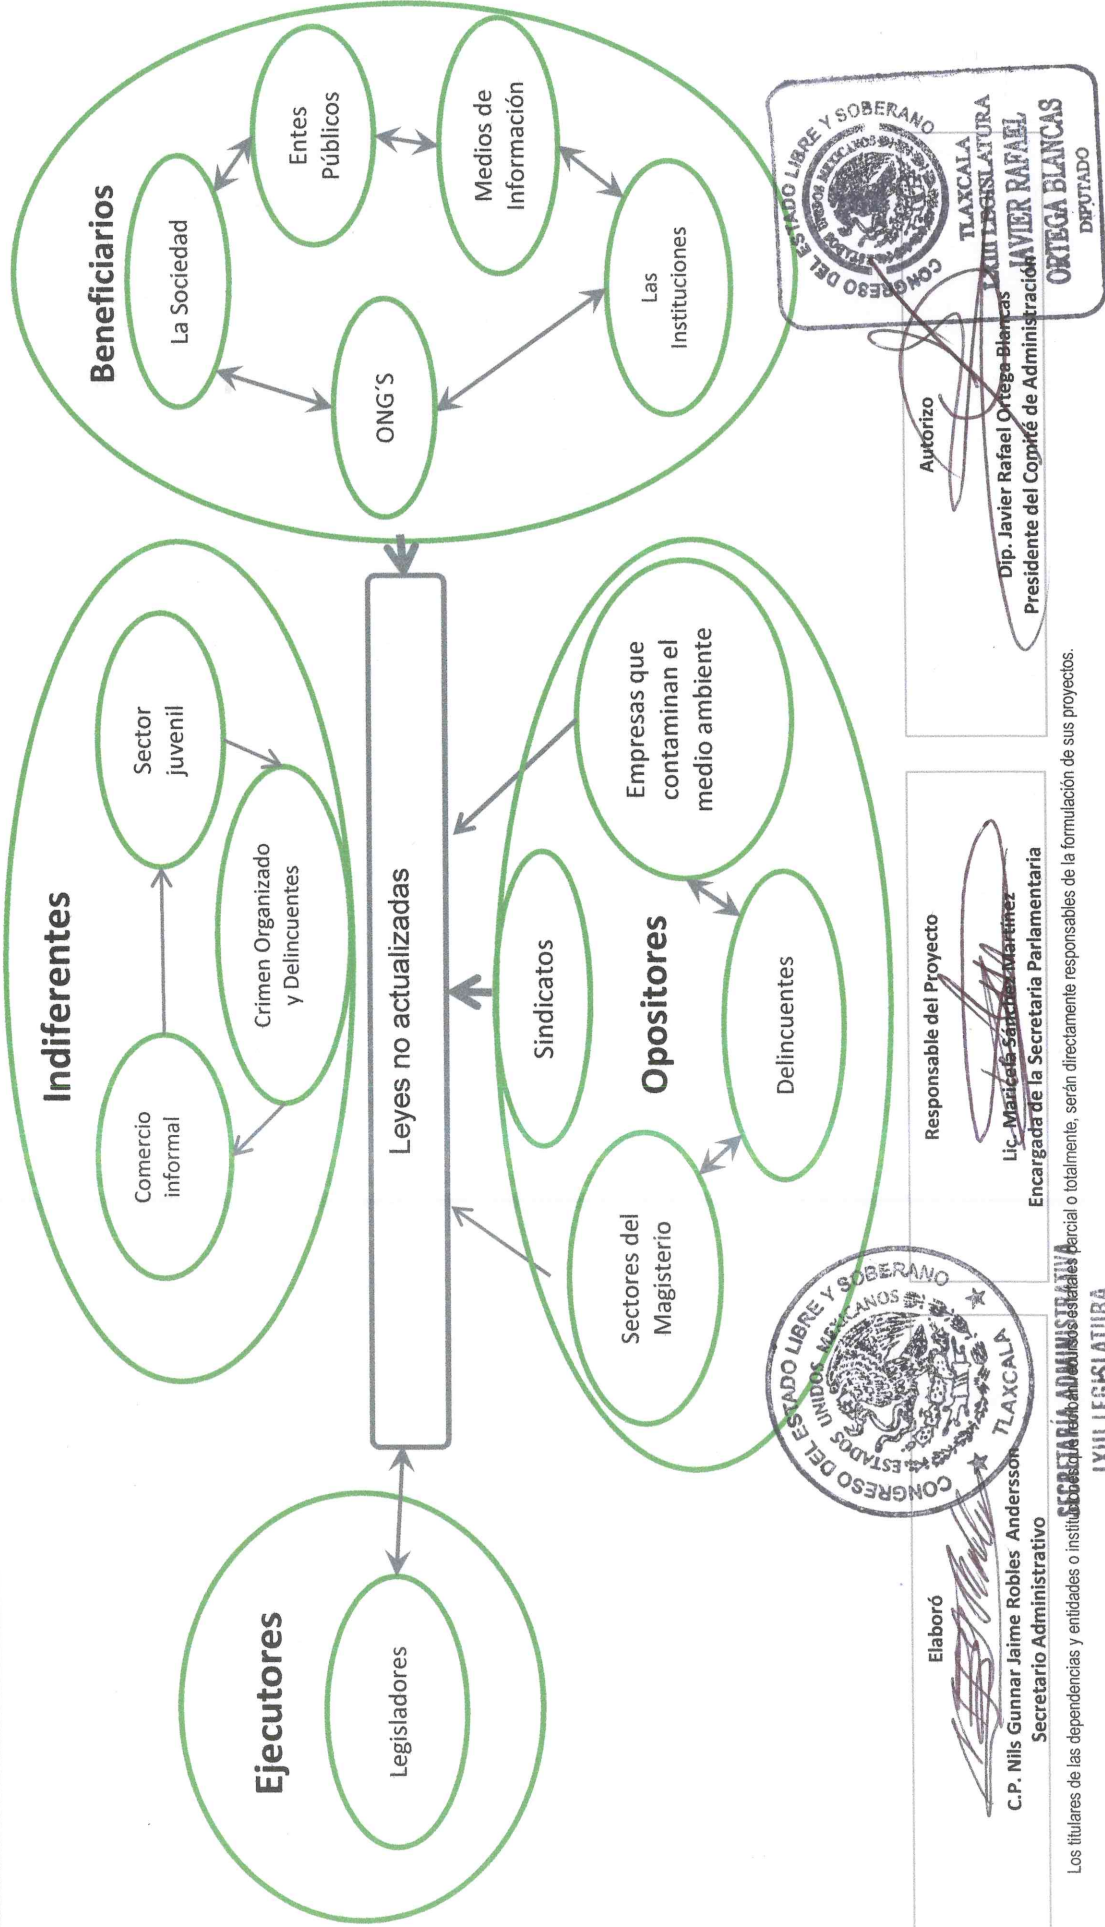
Ejecutores

Legisladores

Indiferentes

Comercio informal

Sector juvenil

Crimen Organizado y Delincuentes

Leyes no actualizadas

Beneficiarios

La Sociedad

Entes Públicos

Medios de Información

ONG'S

Las Instituciones

Opositores

Sindicatos

Empresas que contaminan el medio ambiente

Sectores del Magisterio

Delincuentes

Elaboró

C.P. Nils Gunnar Jaime Robles Andersson
Secretario Administrativo

Responsable del Proyecto

Lic. Maricela Sánchez Martínez
Encargada de la Secretaría Parlamentaria

Autorizo

Dip. Javier Rafael Ortega Blancas
Presidente del Comité de Administración

CONGRESO DEL ESTADO LIBRE Y SOBERANO ESTADOS UNIDOS MEXICANOS TLAXCALA
SECRETARÍA ADMINISTRATIVA
LXIII LEGISLATURA

CONGRESO DEL ESTADO LIBRE Y SOBERANO TLAXCALA
LXIII LEGISLATURA
JAVIER RAFAEL ORTEGA BLANCAS
DIPUTADO

Los titulares de las dependencias y entidades o instituciones que manejan recursos estatales parcial o totalmente, serán directamente responsables de la formulación de sus proyectos.